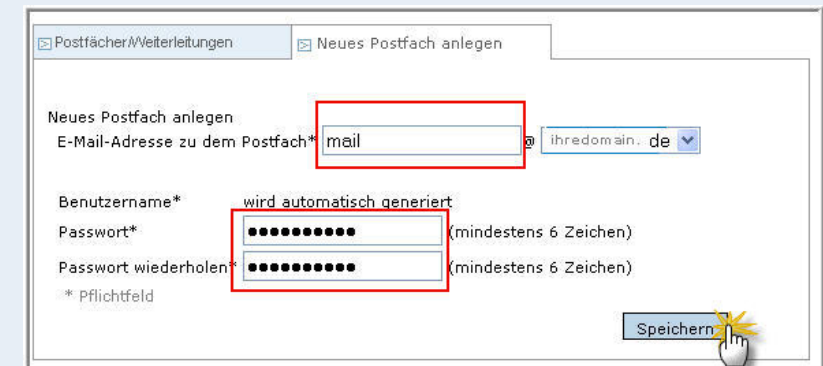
Postfächer/Weiterleitungen

Neues Postfach anlegen

Neues Postfach anlegen

E-Mail-Adresse zu dem Postfach* mail @ ihredomain. de

Benutzername* wird automatisch generiert

Passwort* •••••••••• (mindestens 6 Zeichen)

Passwort wiederholen* •••••••••• (mindestens 6 Zeichen)

* Pflichtfeld

Speichern